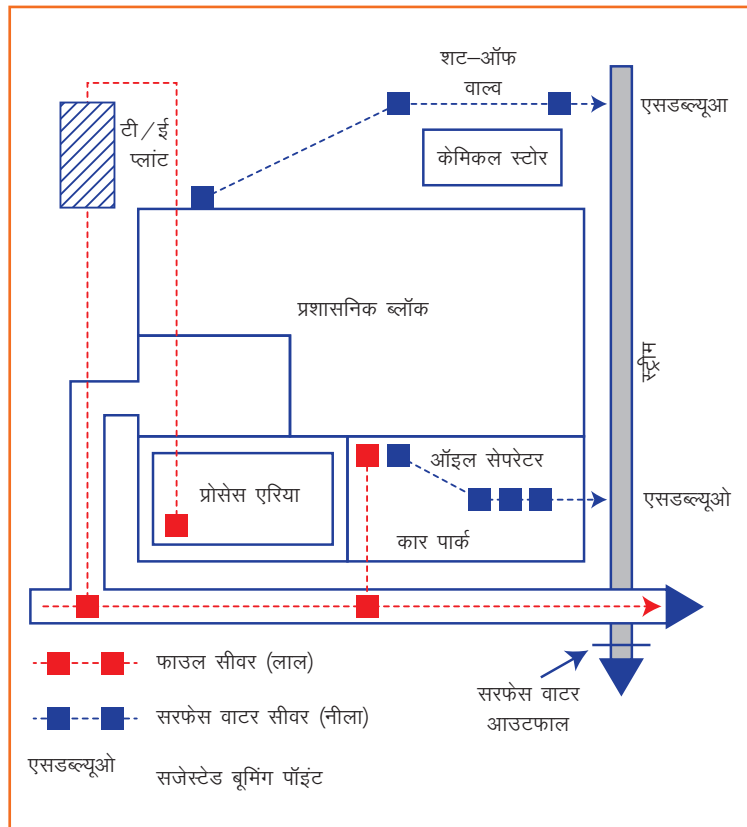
शट–ऑफ वाल्व

एसडब्ल्यूआ

टी/ई प्लांट

केमिकल स्टोर

प्रशासनिक ब्लॉक

नदी

ऑइल सेपरेटर

प्रोसेस एरिया

एसडब्ल्यूओ

कार पार्क

फाउल सीवर (लाल)

सरफेस वाटर सीवर (नीला)

सरफेस वाटर आउटफाल

एसडब्ल्यूओ

सजेस्टेड बूमिंग पॉइंट